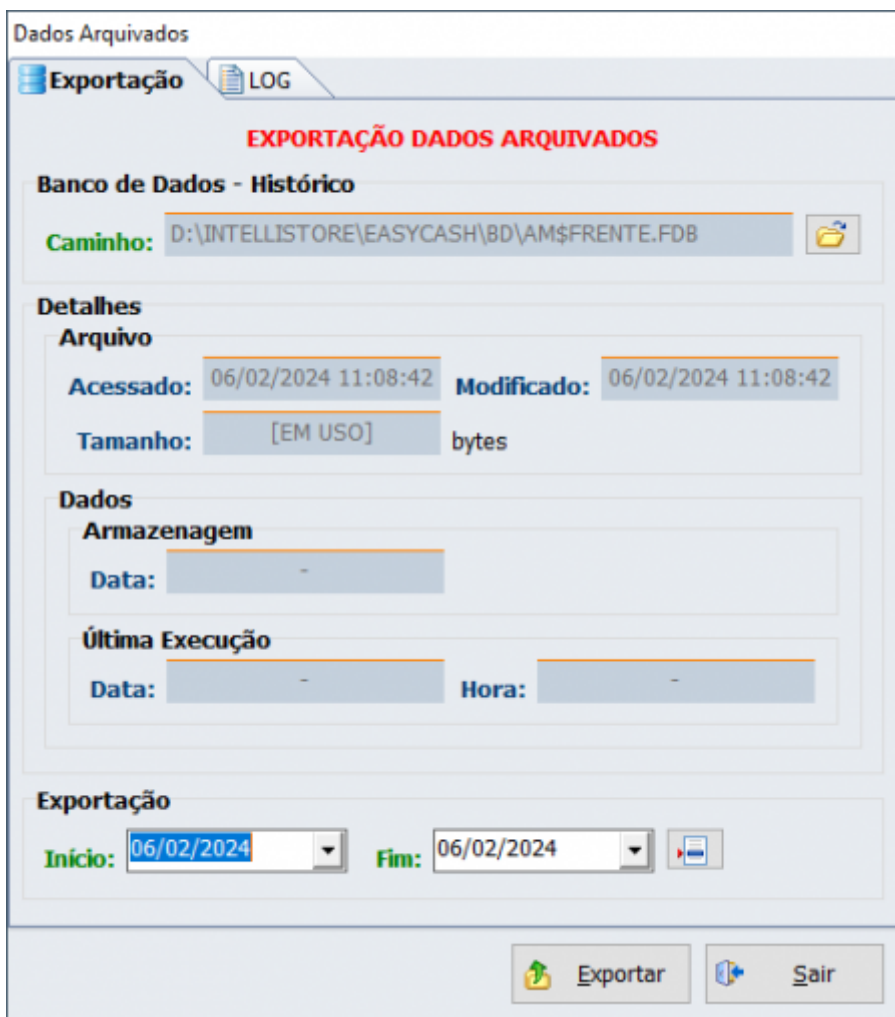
Dados Arquivados

Exportação

LOG

EXPORTAÇÃO DADOS ARQUIVADOS

Banco de Dados - Histórico

Caminho: D:\INTELLISTORE\EASYCASH\BD\AM$FRENTE.FDB

Detalhes

Arquivo

Acessado: 06/02/2024 11:08:42 Modificado: 06/02/2024 11:08:42

Tamanho: [EM USO] bytes

Dados

Armazenagem

Data: -

Última Execução

Data: - Hora: -

Exportação

Início: 06/02/2024 Fim: 06/02/2024

Exportar

Sair